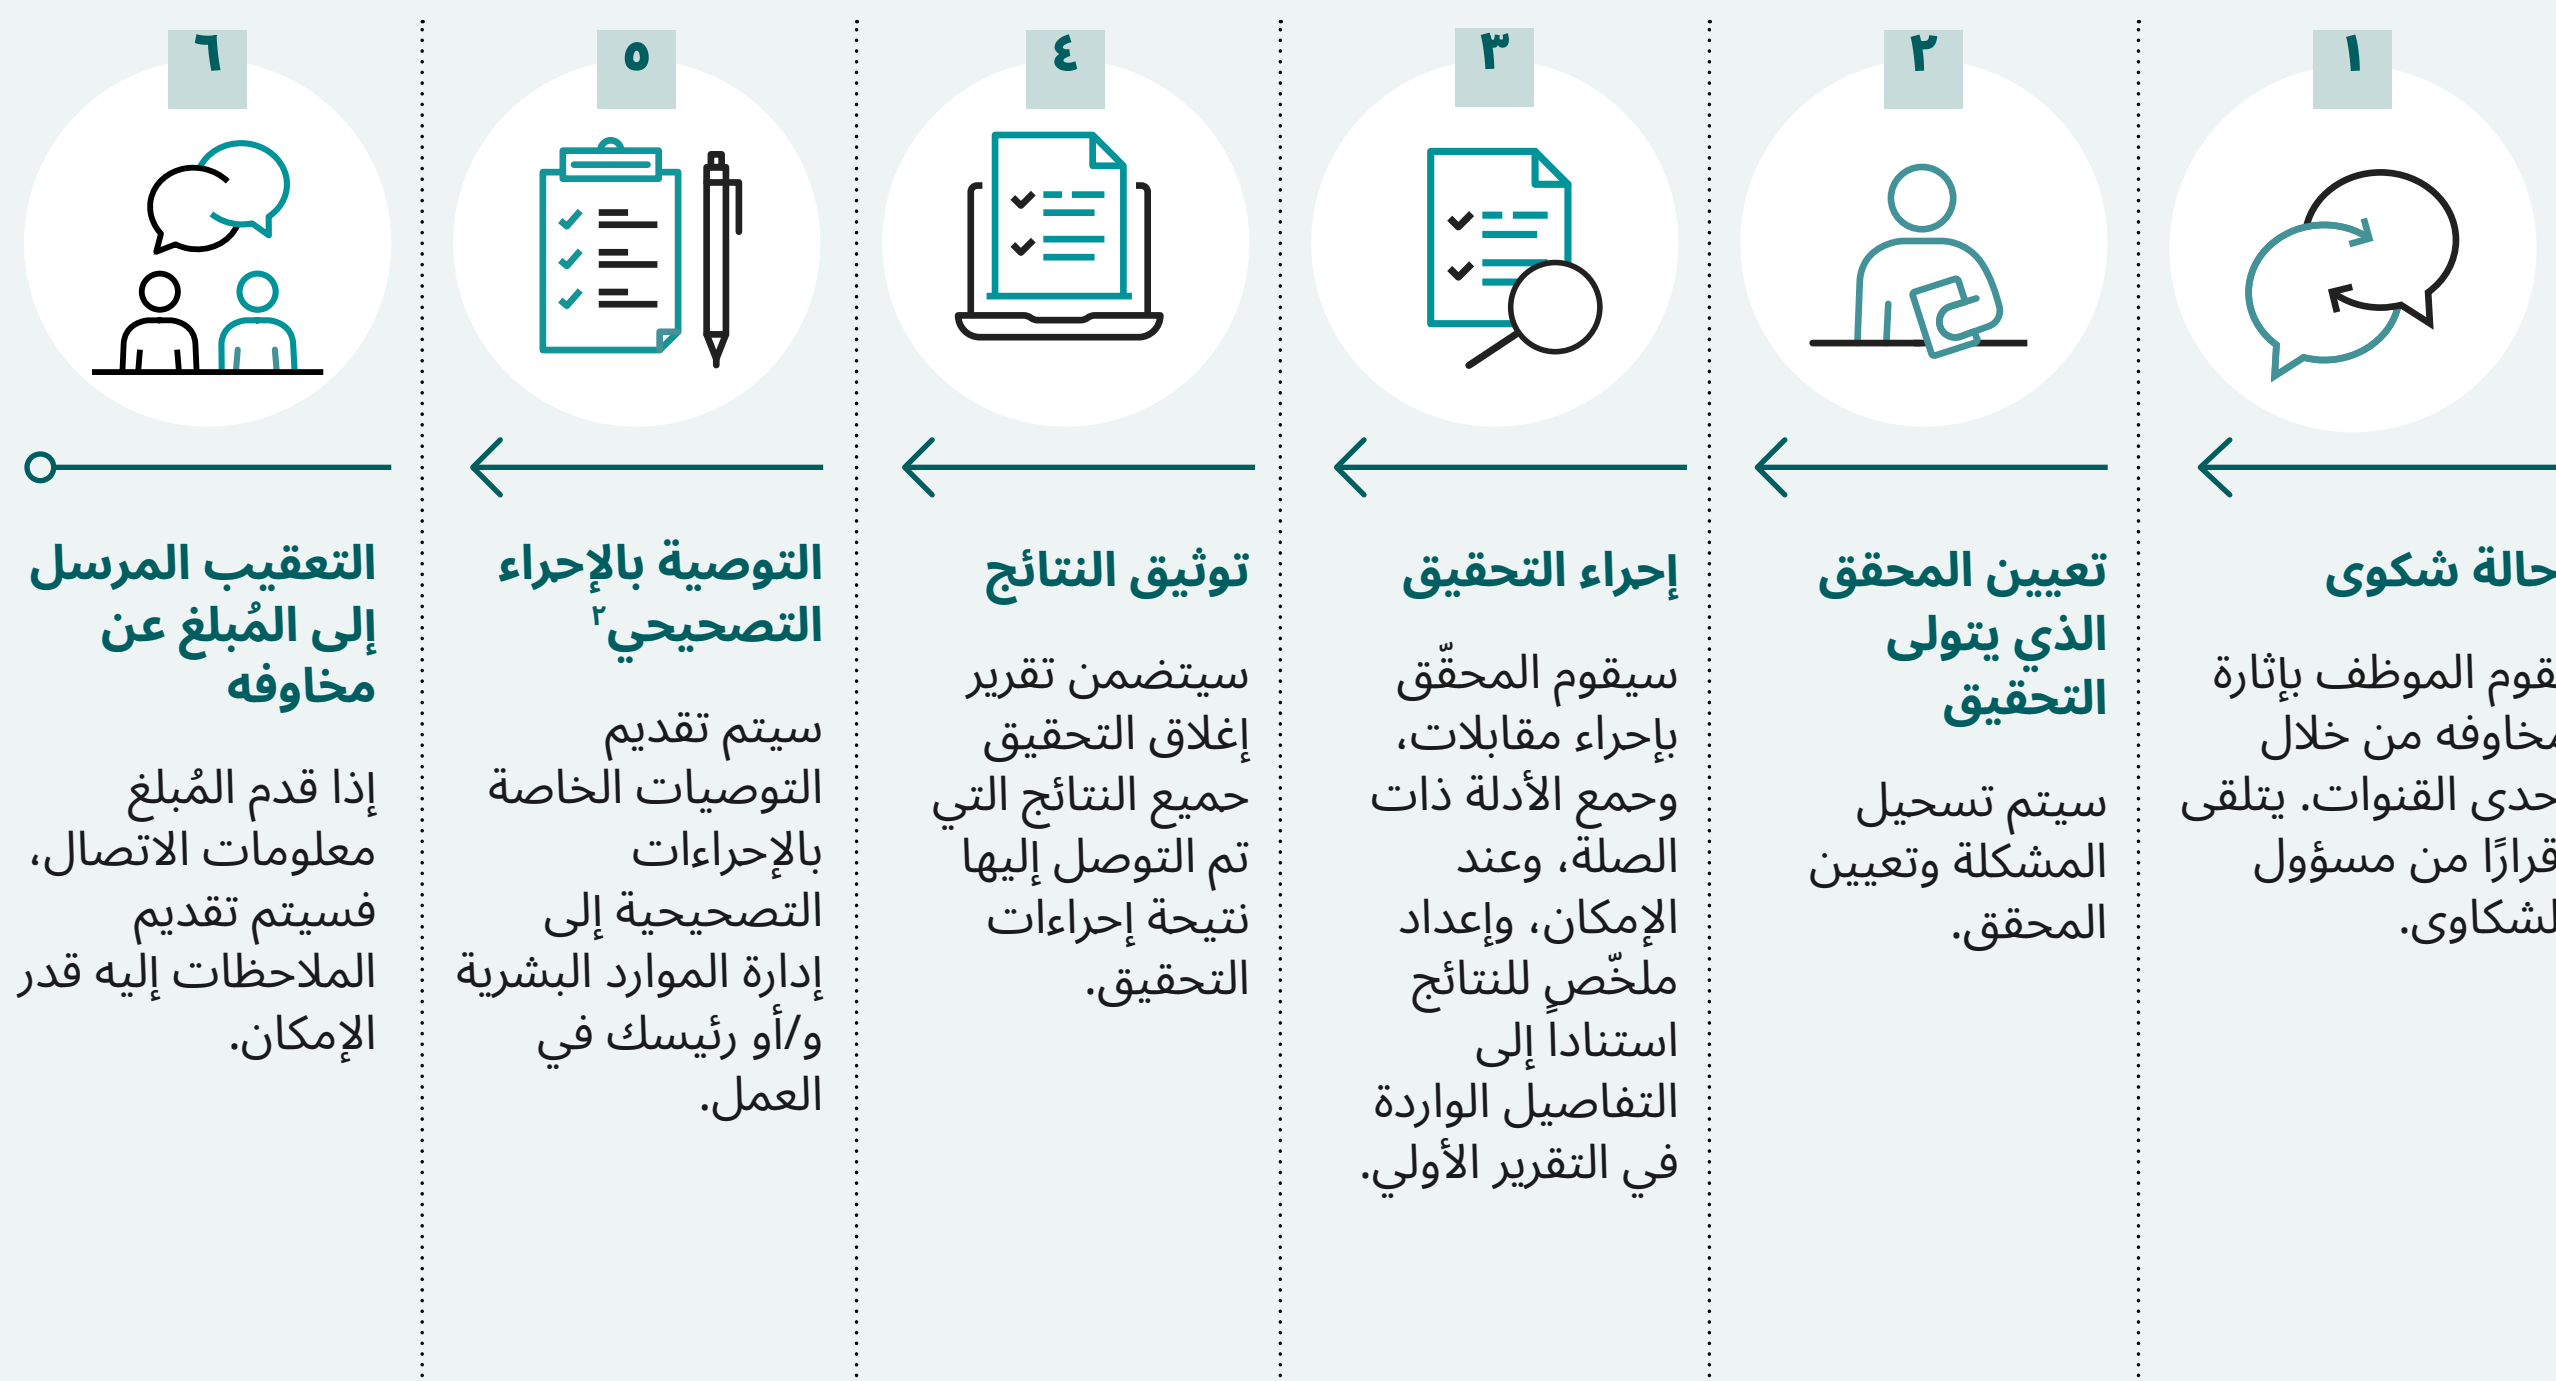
١

حالة شكوى

قوم الموظف بإثارة مخاوفه من خلال حدى القنوات. يتلقى قرارًا من مسؤول لشكاوى.

٢

تعيين المحقق الذي يتولى التحقيق

سيتم تسجيل المشكلة وتعيين المحقق.

٣

إجراء التحقيق

سيقوم المحقّق بإجراء مقابلات، وجمع الأدلة ذات الصلة، وعند الإمكان، وإعداد ملخّص للنتائج استناداً إلى التفاصيل الواردة في التقرير الأولي.

٤

توثيق النتائج

سيتضمن تقرير إغلاق التحقيق جميع النتائج التي تم التوصل إليها نتيجة إجراءات التحقيق.

٥

التوصية بالإجراء التصحيحي٢

سيتم تقديم التوصيات الخاصة بالإجراءات التصحيحية إلى إدارة الموارد البشرية و/أو رئيسك في العمل.

٦

التعقيب المرسل إلى المُبلغ عن مخاوفه

إذا قدم المُبلغ معلومات الاتصال، فسيتم تقديم الملاحظات إليه قدر الإمكان.